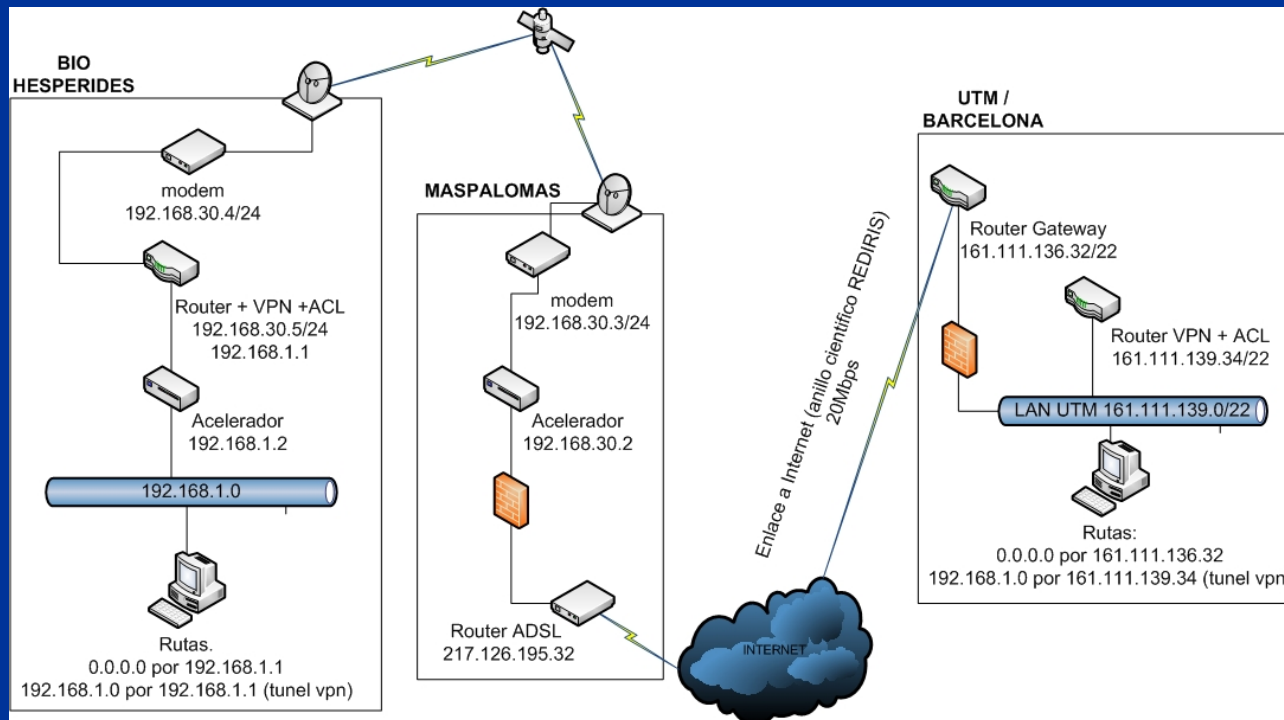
BIO HESPERIDES

modem
192.168.30.4/24

Router + VPN +ACL
192.168.30.5/24
192.168.1.1

Acelerador
192.168.1.2

192.168.1.0

Rutas.
0.0.0.0 por 192.168.1.1
192.168.1.0 por 192.168.1.1 (tunel vpn)

MASPALOMAS

modem
192.168.30.3/24

Acelerador
192.168.30.2

Router ADSL
217.126.195.32

INTERNET

Enlace a Internet (anillo científico REDIRIS)
20Mbps

UTM / BARCELONA

Router Gateway
161.111.136.32/22

Router VPN + ACL
161.111.139.34/22

LAN UTM 161.111.139.0/22

Rutas:
0.0.0.0 por 161.111.136.32
192.168.1.0 por 161.111.139.34 (tunel vpn